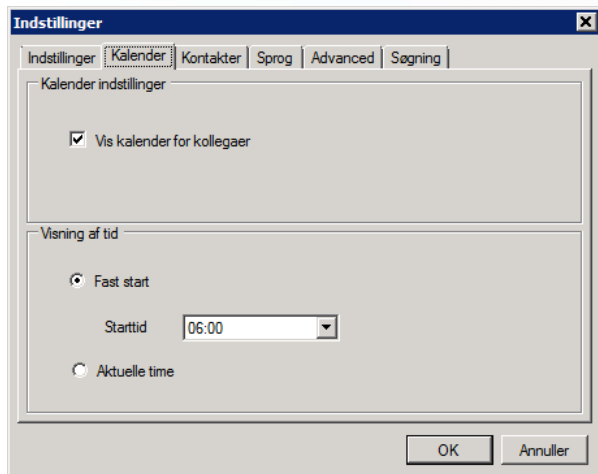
Indstillinger

Indstillinger | Kalender | Kontakter | Sprog | Advanced | Søgning

Kalender indstillinger

Vis kalender for kollegaer

Visning af tid

Fast start

Starttid 06:00

Aktuelle time

OK Annuller